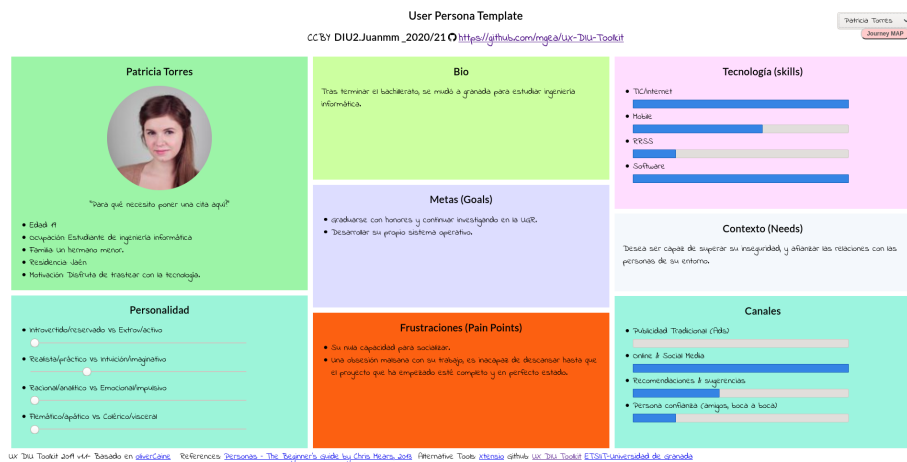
User Persona Template

CCBY DIU2.Juanmm _2020/21 https://github.com/mgea/UX-DIU-Toolkit

Patricia Torres

Journey MAP

Patricia Torres

"Para qué necesito poner una cita aquí?"

- Edad: 19
- Ocupación: Estudiante de ingeniería informática
- Familia: Un hermano menor.
- Residencia: Jaén
- Motivación: Disfruta de trastear con la tecnología.

Bio

Tras terminar el bachillerato, se mudó a Granada para estudiar ingeniería informática.

Metas (Goals)

- Graduarse con honores y continuar investigando en la UGR.
- Desarrollar su propio sistema operativo.

Frustraciones (Pain Points)

- Su nula capacidad para socializar.
- Una obsesión malsana con su trabajo, es incapaz de descansar hasta que el proyecto que ha empezado esté completo y en perfecto estado.

Tecnología (skills)

- TIC/Internet
- Mobile
- RRSS
- Software

Contexto (Needs)

Desea ser capaz de superar su inseguridad, y afianzar las relaciones con las personas de su entorno.

Personalidad

- Introvertido/reservado Vs Extrovertido/activo
- Realista/práctico Vs Intuición/imaginativo
- Racional/analítico Vs Emocional/impulsivo
- Flemático/apático Vs Colérico/visceral

Canales

- Publicidad Tradicional (Ads)
- Online & Social Media
- Recomendaciones & sugerencias
- Persona confianza (amigos, boca a boca)

UX DIU Toolkit 2019 v1.4- Basado en aliverCalne References: Personas - The Beginner's guide by Chris Mears, 2018 Alternative Tools: Xtensio Github: UX DIU Toolkit ETSIIT-Universidad de Granada